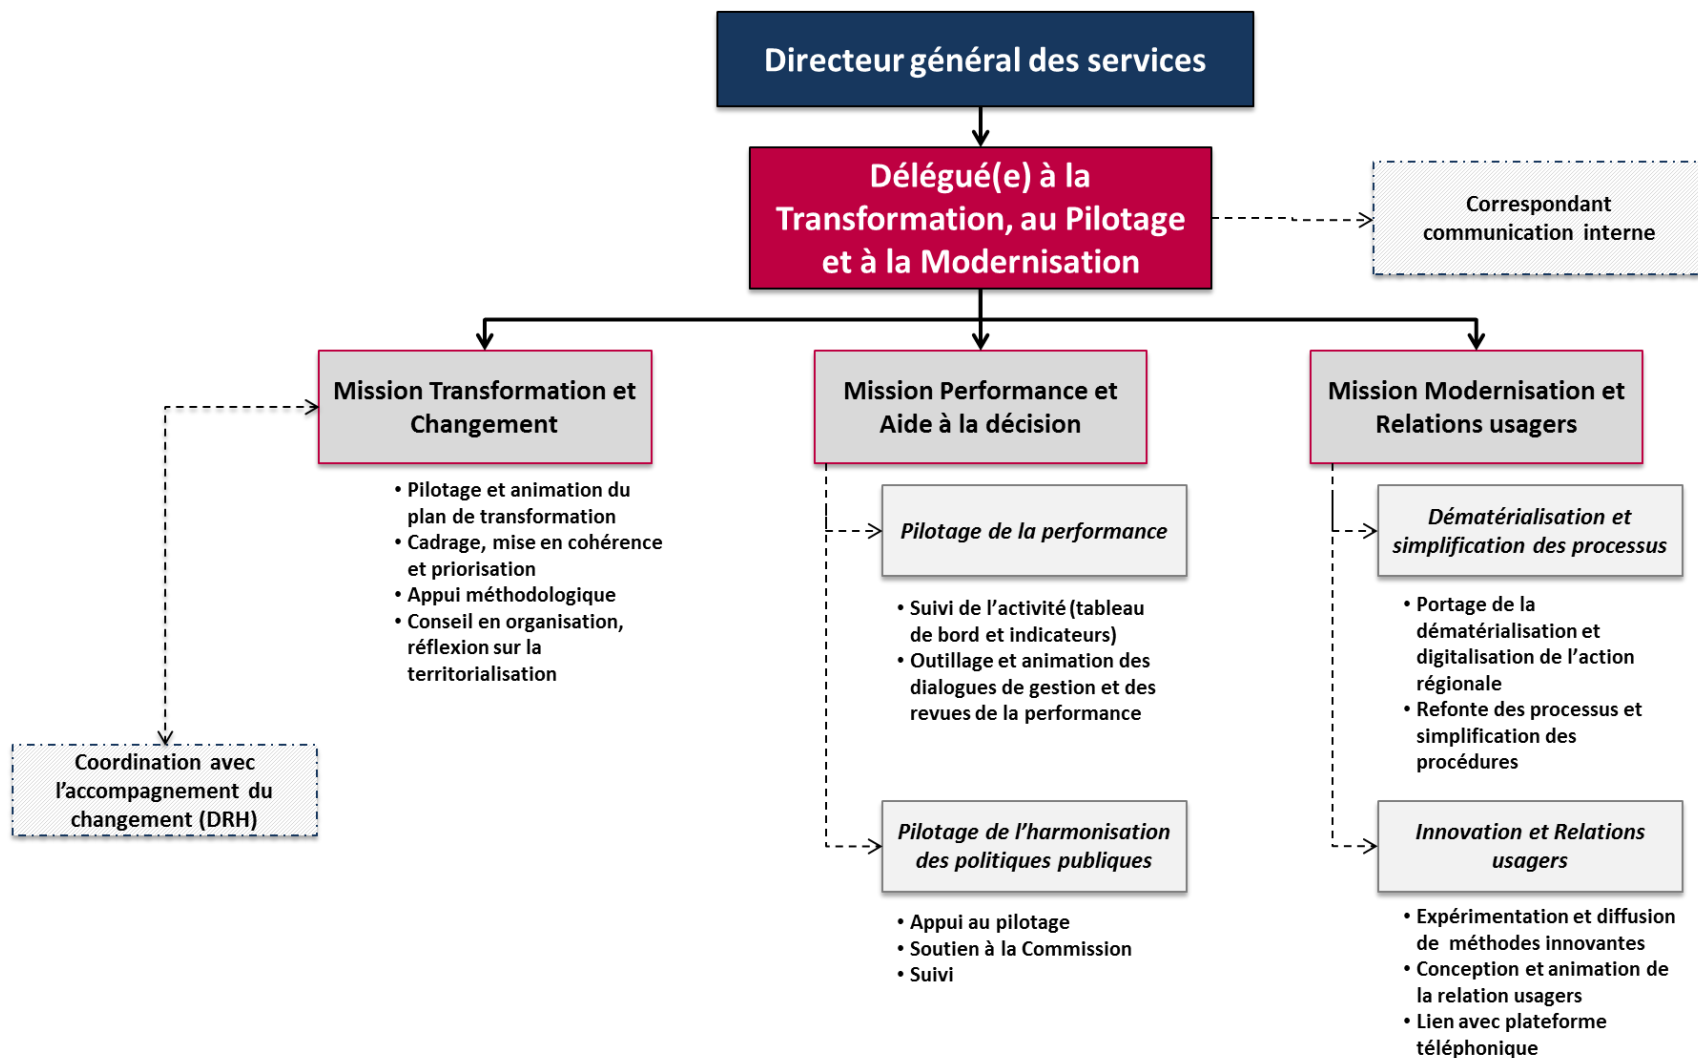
Directeur général des services

Délégué(e) à la Transformation, au Pilotage et à la Modernisation

Correspondant communication interne

Mission Transformation et Changement

- Pilotage et animation du plan de transformation
- Cadrage, mise en cohérence et priorisation
- Appui méthodologique
- Conseil en organisation, réflexion sur la territorialisation

Coordination avec l'accompagnement du changement (DRH)

Mission Performance et Aide à la décision

Pilotage de la performance

- Suivi de l'activité (tableau de bord et indicateurs)
- Outillage et animation des dialogues de gestion et des revues de la performance

Pilotage de l'harmonisation des politiques publiques

- Appui au pilotage
- Soutien à la Commission
- Suivi

Mission Modernisation et Relations usagers

Dématérialisation et simplification des processus

- Portage de la dématérialisation et digitalisation de l'action régionale
- Refonte des processus et simplification des procédures

Innovation et Relations usagers

- Expérimentation et diffusion de méthodes innovantes
- Conception et animation de la relation usagers
- Lien avec plateforme téléphonique